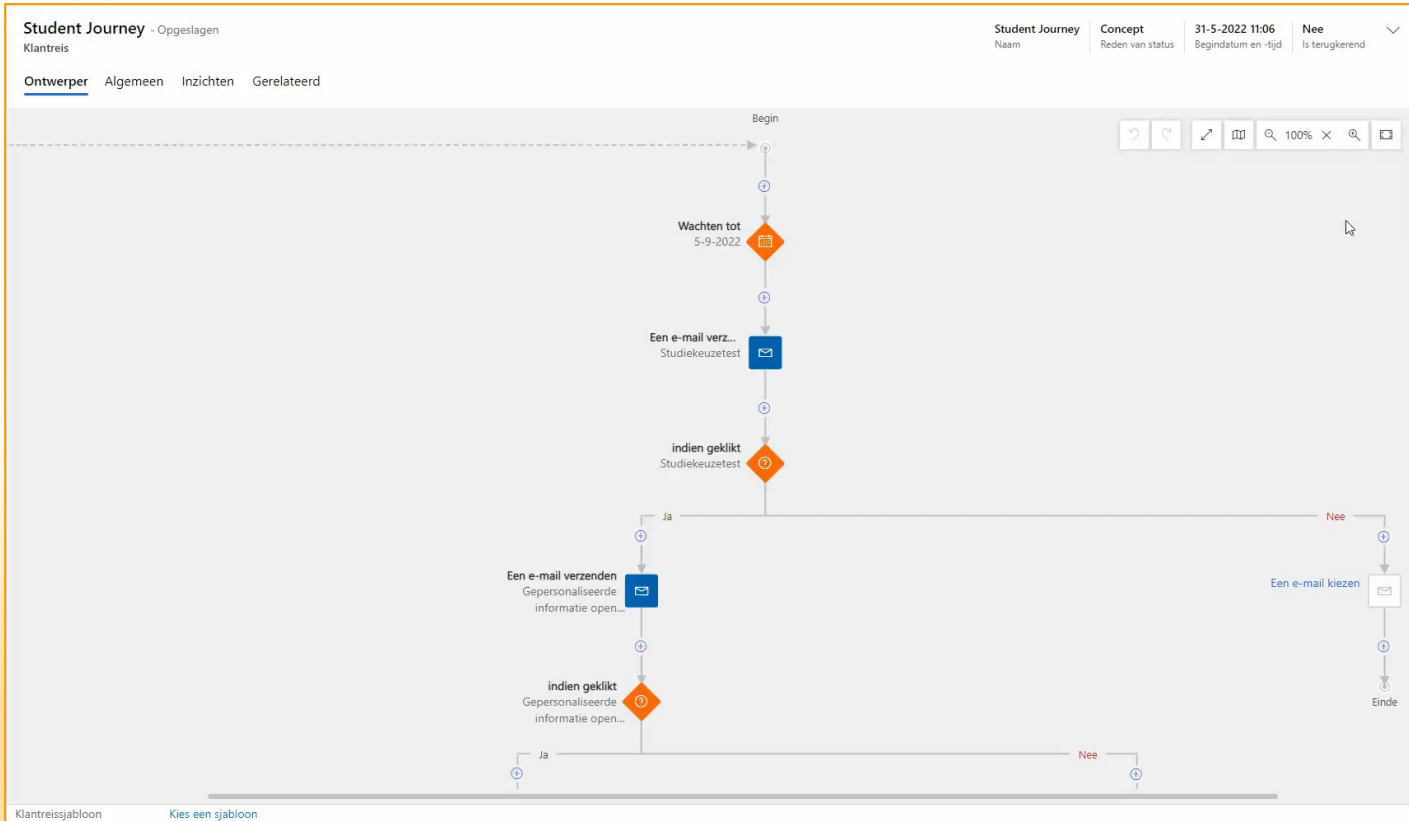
Student Journey - Opgeslagen
Klantreis

Student Journey
Naam

Concept
Reden van status

31-5-2022 11:06
Begindatum en -tijd

Nee
Is terugkerend

Ontwerper Algemeen Inzichten Gerelateerd

Begin

100%

Wachten tot
5-9-2022

Een e-mail verz...
Studiekeuzetest

indien geklikt
Studiekeuzetest

Ja

Nee

Een e-mail verzenden
Gepersonaliseerde informatie open...

Een e-mail kiezen

indien geklikt
Gepersonaliseerde informatie open...

Einde

Ja

Nee

Klantreissjabloon
Kies een sjabloon